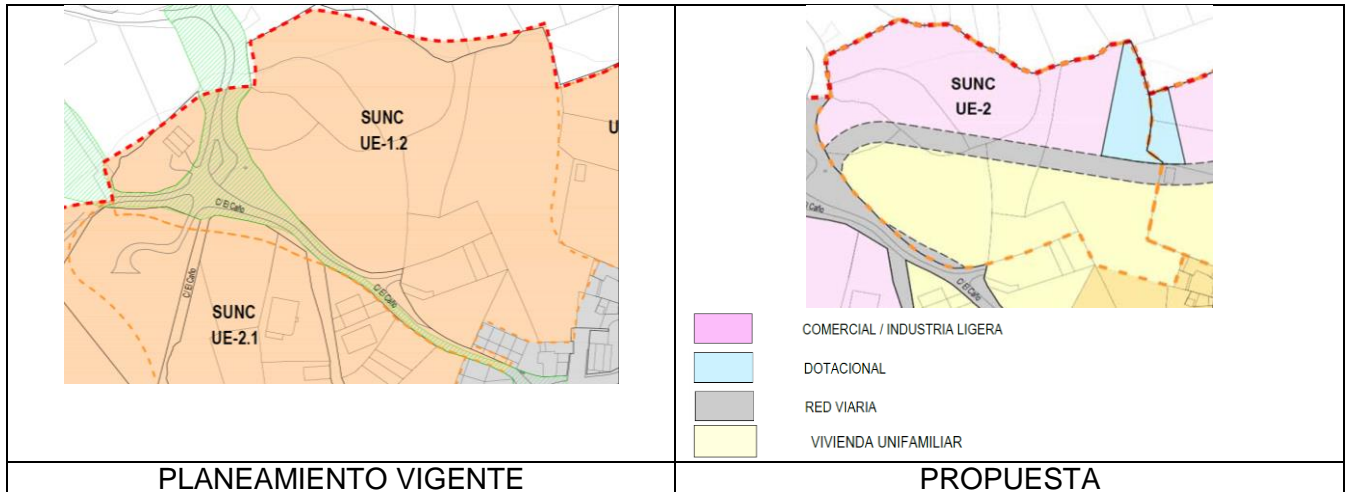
SUNC
UE-1.2

U

C/ El Caño

C/ El Caño

C/ El Caño

SUNC
UE-2.1

SUNC
UE-2

C/ El Caño

C/ El Caño

COMERCIAL / INDUSTRIA LIGERA

DOTACIONAL

RED VIARIA

VIVIENDA UNIFAMILIAR

| PLANEAMIENTO VIGENTE | PROPUESTA |